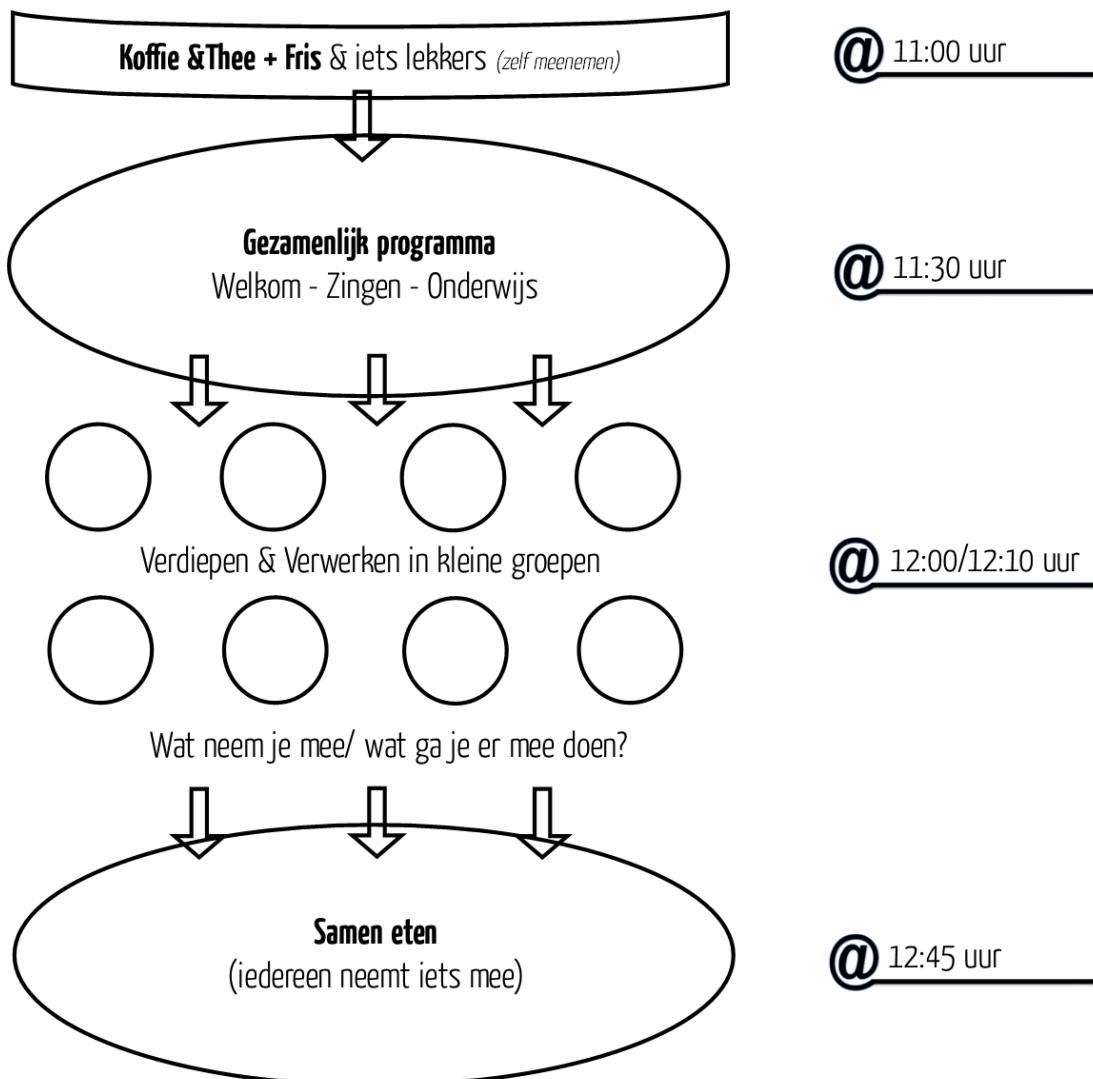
**Koffie &Thee + Fris** & iets lekkers *(zelf meenemen)*

@ 11:00 uur

**Gezamenlijk programma**
Welkom - Zingen - Onderwijs

@ 11:30 uur

Verdiepen & Verwerken in kleine groepen

@ 12:00/12:10 uur

Wat neem je mee/ wat ga je er mee doen?

**Samen eten**
(iedereen neemt iets mee)

@ 12:45 uur